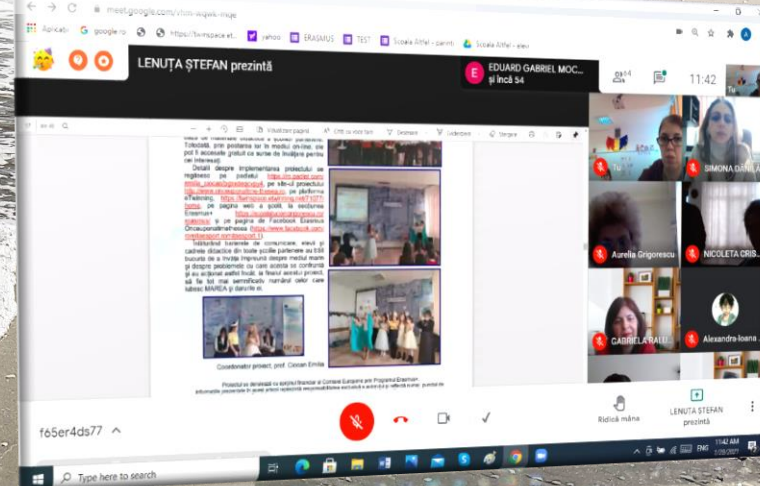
meet.google.com/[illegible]

Aplicații google.ro https://twinspace.et... yahoo ERASMUS TEST Școala Altfel - părinți Școala Altfel - elevi

LENUȚA ȘTEFAN prezintă

E EDUARD GABRIEL MOC... și încă 54

11:42

Tu

SIMONA DANI...

Aurelia Grigorescu

NICOLETA CRIS...

GABRIELA BALI...

Alexandra-Ioana...

Vizualizare pagină Citiți cu voce tare Desenare Evidențiere Ștergere

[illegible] Totodată, prin postarea lor în mediul on-line, ele pot fi accesate gratuit ca surse de învățare pentru cei interesați.

Detalii despre implementarea proiectului se regăsesc pe portalul https://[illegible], pe site-ul proiectului http://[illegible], pe platforma eTwinning, https://twinspace.etwinning.net/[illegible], pe pagina web a școlii, la secțiunea Erasmus+ https://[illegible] și pe pagina de Facebook Erasmus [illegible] (https://www.facebook.com/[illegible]).

Valorificând tehnicile de comunicare, elevii și cadrele didactice din toate școlile partenere au fost bucuroși de a învăța împreună despre mediul marin și despre problemele cu care acesta se confruntă și au acționat astfel local, la finalul acestui proiect, să fie tot mai semnificativ numărul celor care salvează MAREA și darurile ei.

Coordonator proiect, prof. Ciocan Emilia

Proiectul se derulează cu sprijinul financiar al Comisiei Europene prin Programul Erasmus+. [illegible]

f65er4ds77

Ridică mâna

LENUȚA ȘTEFAN prezintă

Type here to search

11:42 AM
1/20/2021